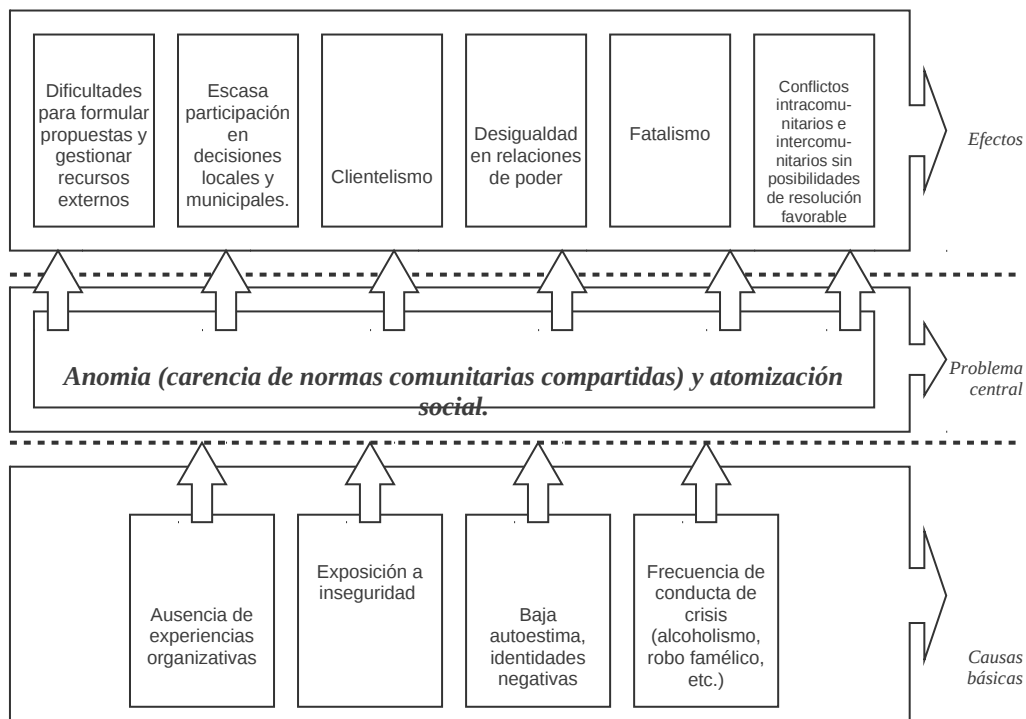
Dificultades para formular propuestas y gestionar recursos externos

Escasa participación en decisiones locales y municipales.

Clientelismo

Desigualdad en relaciones de poder

Fatalismo

Conflictos intracomunitarios e intercomunitarios sin posibilidades de resolución favorable

Efectos

Anomia (carencia de normas comunitarias compartidas) y atomización social.

Problema central

Ausencia de experiencias organizativas

Exposición a inseguridad

Baja autoestima, identidades negativas

Frecuencia de conducta de crisis (alcoholismo, robo famélico, etc.)

Causas básicas